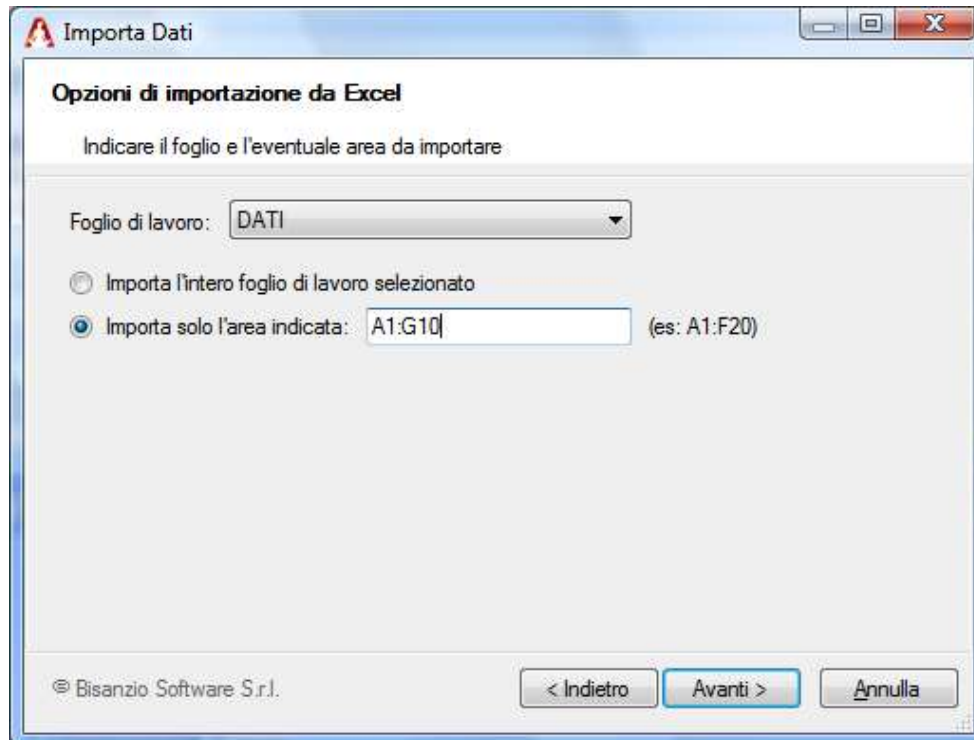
Importa Dati

Opzioni di importazione da Excel

Indicare il foglio e l'eventuale area da importare

Foglio di lavoro: DATI

Importa l'intero foglio di lavoro selezionato

Importa solo l'area indicata: A1:G10 (es: A1:F20)

© Bisanzio Software S.r.l.

< Indietro

Avanti >

Annulla